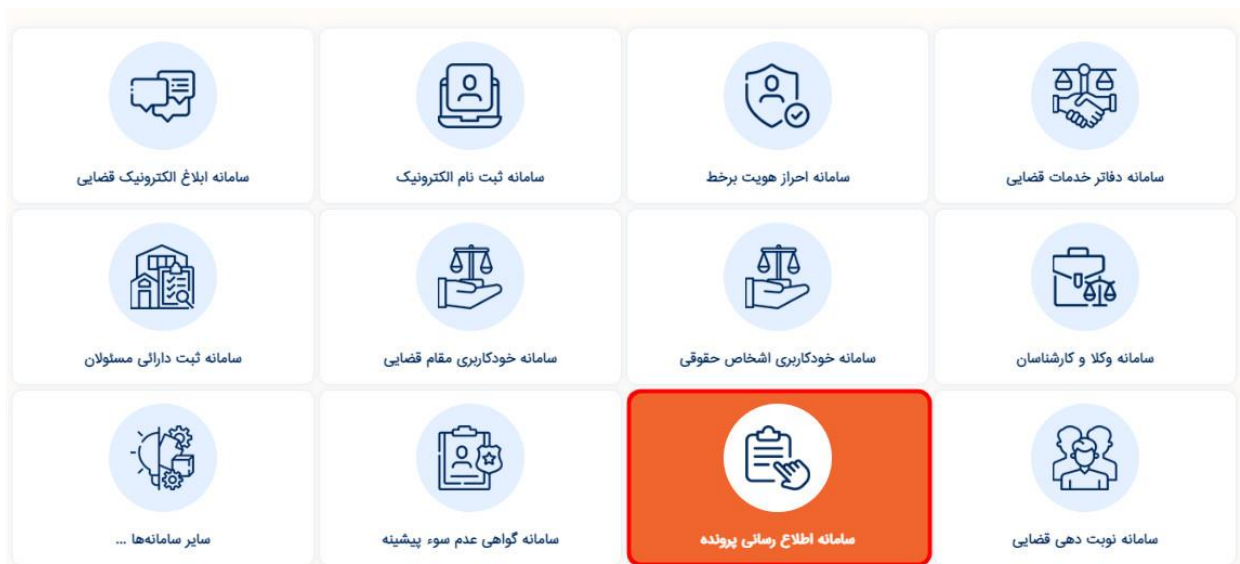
سامانه دفاتر خدمات قضایی

سامانه احراز هویت برخط

سامانه ثبت نام الکترونیک

سامانه ابلاغ الکترونیک قضایی

سامانه وکلا و کارشناسان

سامانه خودکاربری اشخاص حقوقی

سامانه خودکاربری مقام قضایی

سامانه ثبت دارائی مسئولان

سامانه نوبت دهی قضایی

سامانه اطلاع رسانی پرونده

سامانه گواهی عدم سوء پیشینه

سایر سامانه‌ها ...